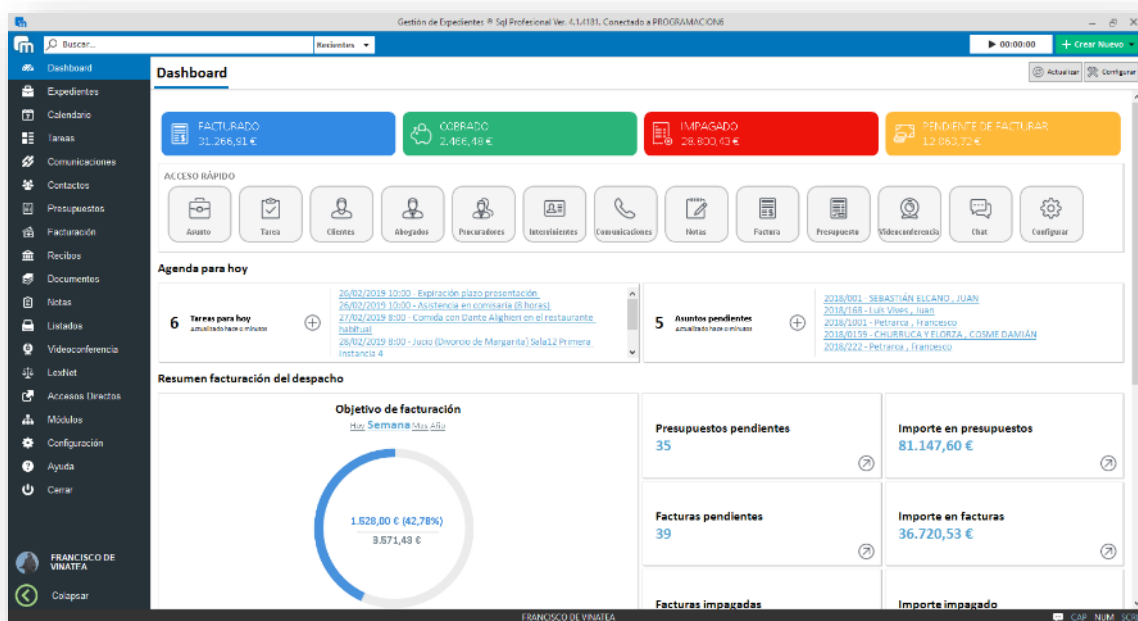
Gestión de Expedientes ® Sql Profesional Ver. 4.1.4181. Conectado a PROGRAMACION6

Buscar... Recientes

▶ 00:00:00 + Crear Nuevo

Dashboard
Expedientes
Calendario
Tareas
Comunicaciones
Contactos
Presupuestos
Facturación
Recibos
Documentos
Notas
Listados
Videoconferencia
LexNet
Accesos Directos
Módulos
Configuración
Ayuda
Cerrar

FRANCISCO DE VINATEA

Colapsar

Dashboard

Actualizar Configurar

FACTURADO 31.266,91 €

COBRADO 2.466,48 €

IMPAGADO 28.800,43 €

PENDIENTE DE FACTURAR 12.063,72 €

ACCESO RÁPIDO

Asunto Tarea Clientes Abogados Procuradores Intervinientes Comunicaciones Notas Factura Presupuesto Videoconferencia Chat Configurar

Agenda para hoy

6 Tareas para hoy Actualizado hace o minutos

26/02/2019 10:00 - Expiración plazo presentación
26/02/2019 10:00 - Asistencia en comisaría (8 horas)
27/02/2019 8:00 - Comida con Dante Alighieri en el restaurante habitual
28/02/2019 8:00 - Juicio (Divorcio de Margarita) Sala12 Primera Instancia 4

5 Asuntos pendientes Actualizado hace o minutos

2018/001 - SEBASTIÁN ELCANO , JUAN
2018/168 - Luis Vives , Juan
2018/1001 - Petrarca , Francesco
2018/0159 - CHURRUCA Y ELORZA , COSME DAMIÁN
2018/222 - Petrarca , Francesco

Resumen facturación del despacho

Objetivo de facturación
Hoy Semana Mes Año

1.528,00 € (42,78%)
3.571,43 €

Presupuestos pendientes
35

Importe en presupuestos
81.147,60 €

Facturas pendientes
39

Importe en facturas
36.720,53 €

Facturas impagadas

Importe impagado

FRANCISCO DE VINATEA

CAP NUM SCR